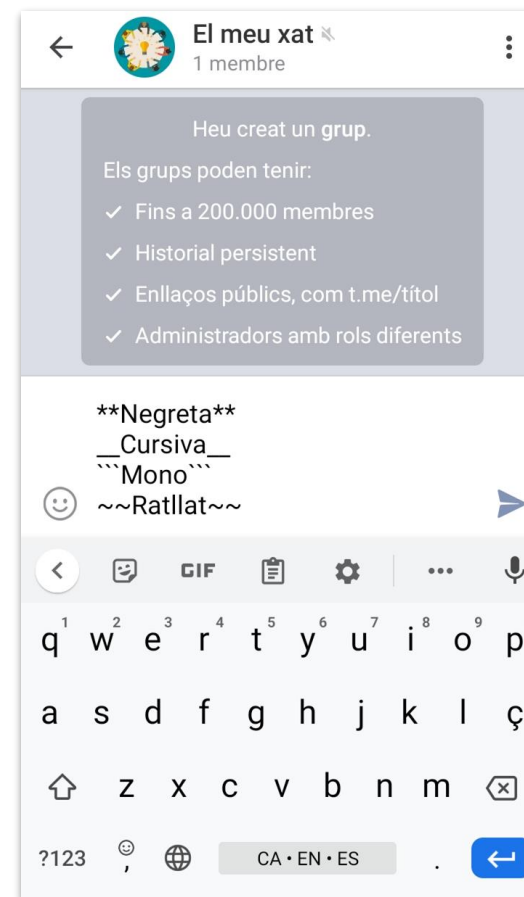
El meu xat
1 membre

Heu creat un grup.
Els grups poden tenir:
✓ Fins a 200.000 membres
✓ Historial persistent
✓ Enllaços públics, com t.me/títol
✓ Administradors amb rols diferents

**Negreta**
__Cursiva__
```Mono```
~~Ratllat~~

GIF

1 2 3 4 5 6 7 8 9
q w e r t y u i o p
a s d f g h j k l ç
z x c v b n m
?123 , CA • EN • ES .